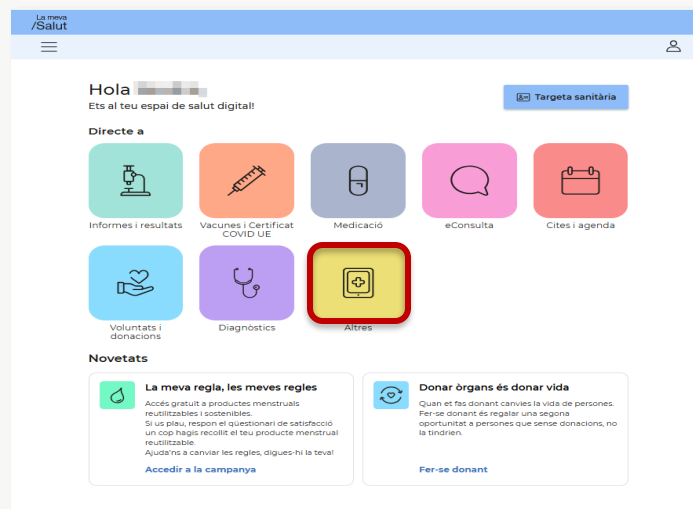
La meva
/Salut

Hola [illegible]
Ets al teu espai de salut digital!

Targeta sanitària

Directe a

Informes i resultats
Vacunes i Certificat COVID UE
Medicació
eConsulta
Cites i agenda
Voluntats i donacions
Diagnòstics
Altres

Novetats

La meva regla, les meves regles
Accés gratuït a productes menstruals reutilitzables i sostenibles.
Si us plau, respon el qüestionari de satisfacció un cop hagis recollit el teu producte menstrual reutilitzable.
Ajuda'ns a canviar les regles, digues-hi la teva!
Accedir a la campanya

Donar òrgans és donar vida
Quan et fas donant canvies la vida de persones. Fer-se donant és regalar una segona oportunitat a persones que sense donacions, no la tindrien.
Fer-se donant